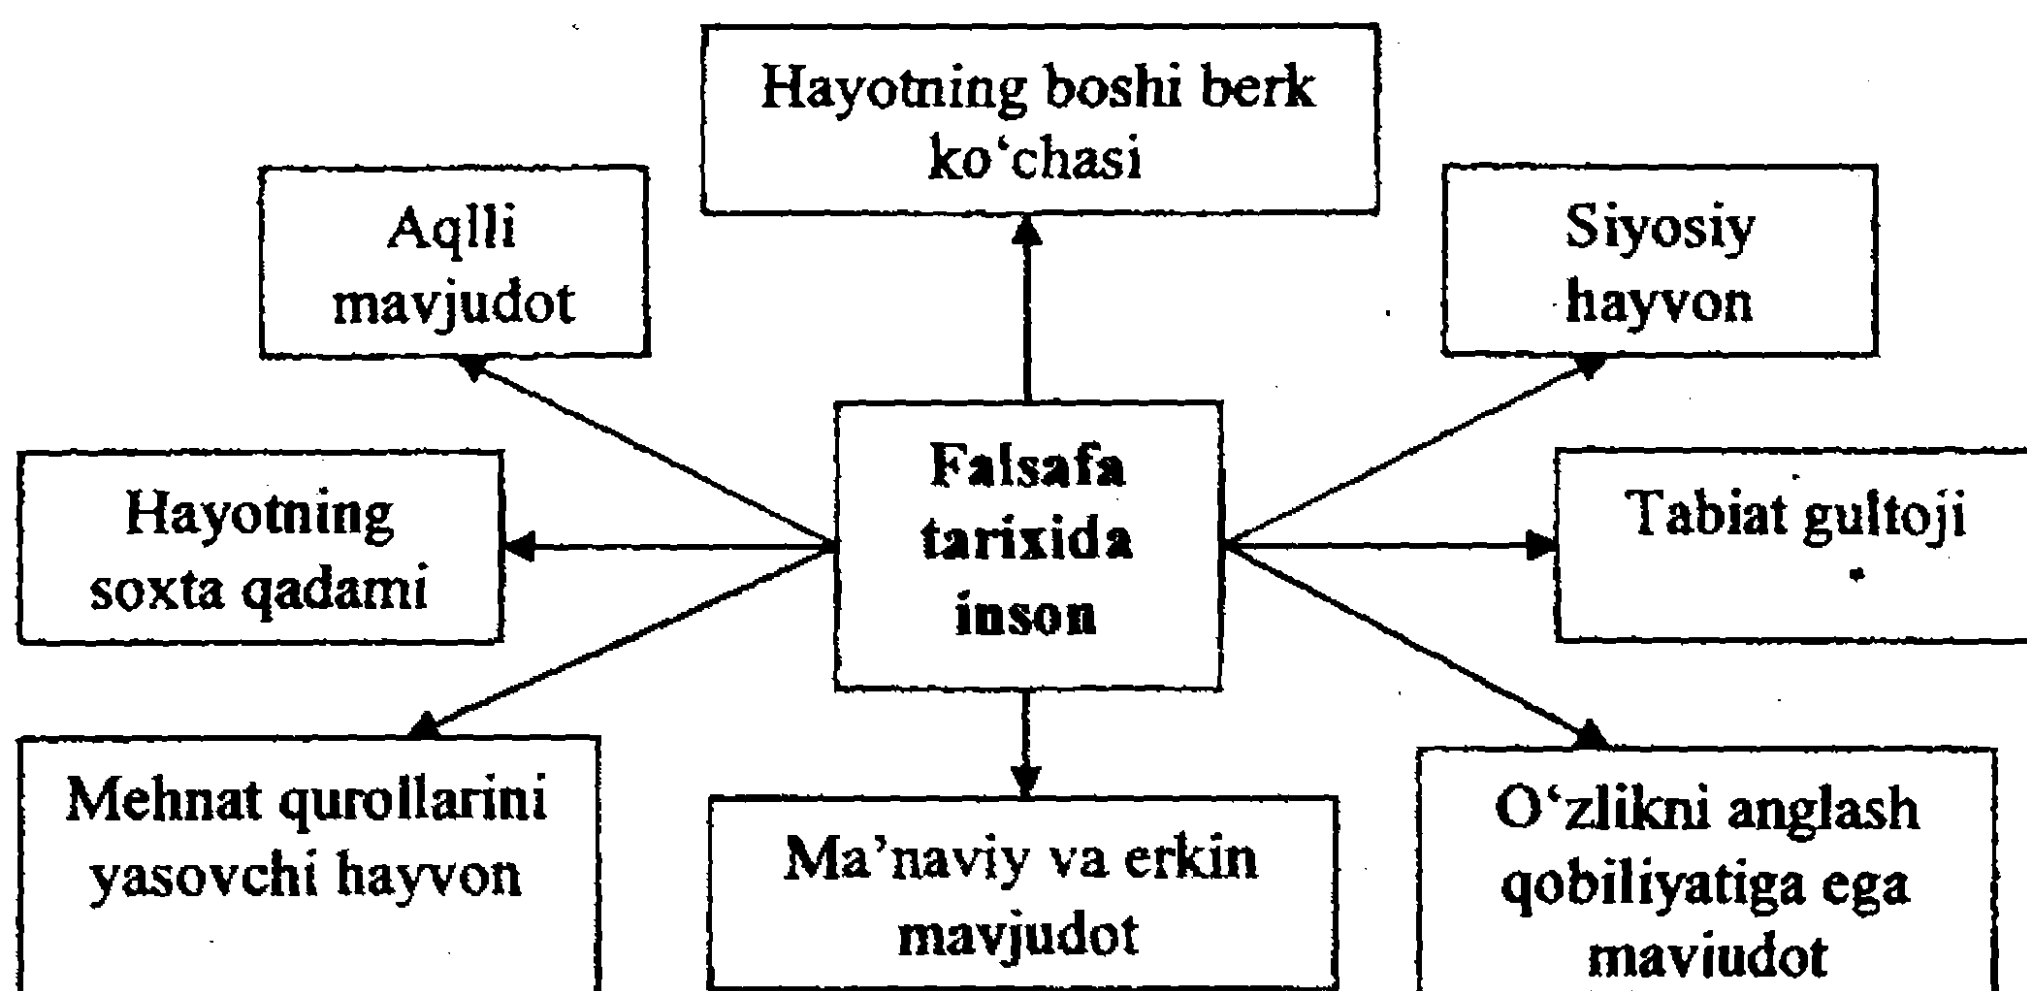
Hayotning boshi berk ko'chasi

Aqlli mavjudot

Siyosiy hayvon

Falsafa tarixida inson

Hayotning soxta qadami

Tabiat gultoji

Mehnat qurollarini yasovchi hayvon

Ma'naviy va erkin mavjudot

O'zlikni anglash qobiliyatiga ega mavjudot